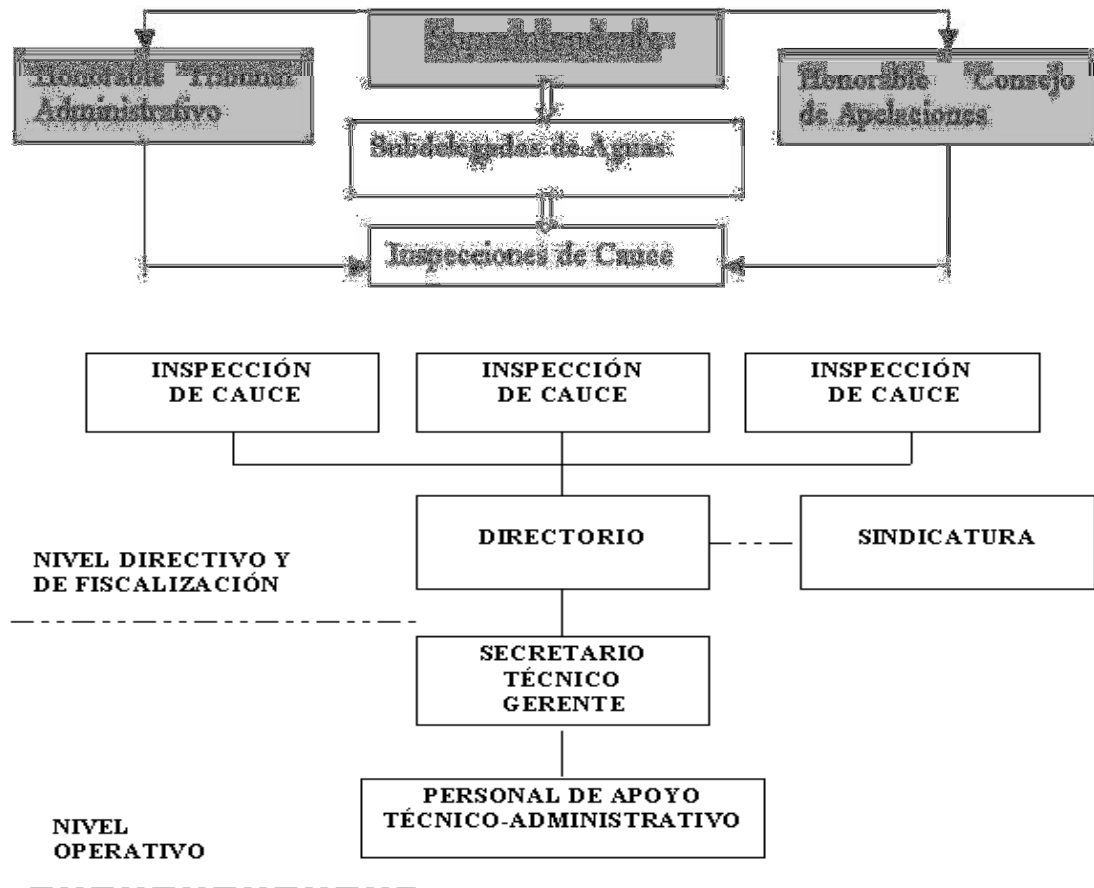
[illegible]

Honorable Tribunal Administrativo

Subdelegados de Aguas

Honorable Consejo de Apelaciones

Inspecciones de Cauce

INSPECCIÓN DE CAUCE

INSPECCIÓN DE CAUCE

INSPECCIÓN DE CAUCE

DIRECTORIO

SINDICATURA

NIVEL DIRECTIVO Y DE FISCALIZACIÓN

SECRETARIO TÉCNICO GERENTE

PERSONAL DE APOYO TÉCNICO-ADMINISTRATIVO

NIVEL OPERATIVO